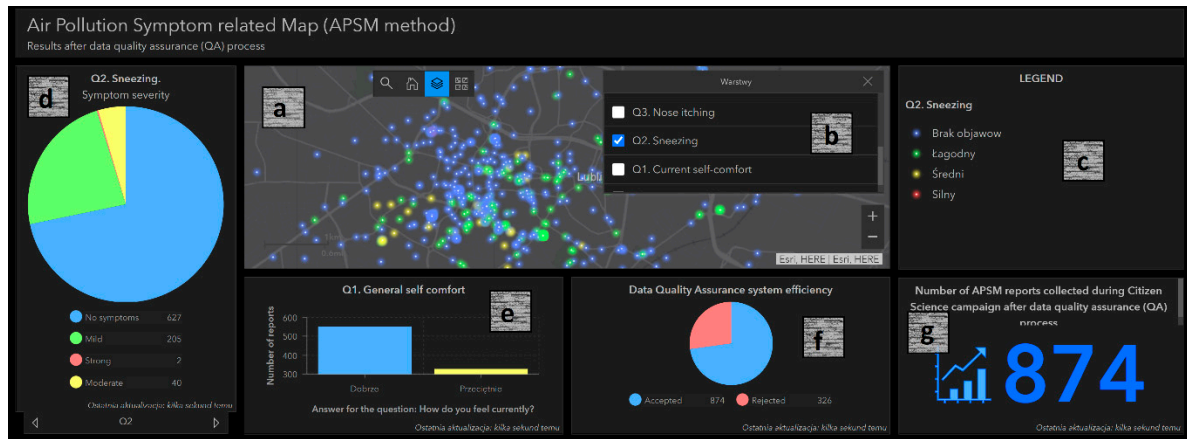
Air Pollution Symptom related Map (APSM method)
Results after data quality assurance (QA) process

d
Q2. Sneezing.
Symptom severity

No symptoms 627
Mild 205
Strong 2
Moderate 40

Ostatnia aktualizacja: kilka sekund temu
Q2

a

Warstwy
Q3. Nose itching
Q2. Sneezing
Q1. Current self-comfort
b

Lubl

Esri, HERE | Esri, HERE

LEGEND
Q2. Sneezing
Brak objawow
Łagodny
Średni
Silny
c

Q1. General self comfort
e
Number of reports
600
500
400
300
Dobrze
Przeciętnie
Answer for the question: How do you feel currently?
Ostatnia aktualizacja: kilka sekund temu

Data Quality Assurance system efficiency
f
Accepted 874
Rejected 326
Ostatnia aktualizacja: kilka sekund temu

Number of APSM reports collected during Citizen Science campaign after data quality assurance (QA) process
g
874
Ostatnia aktualizacja: kilka sekund temu